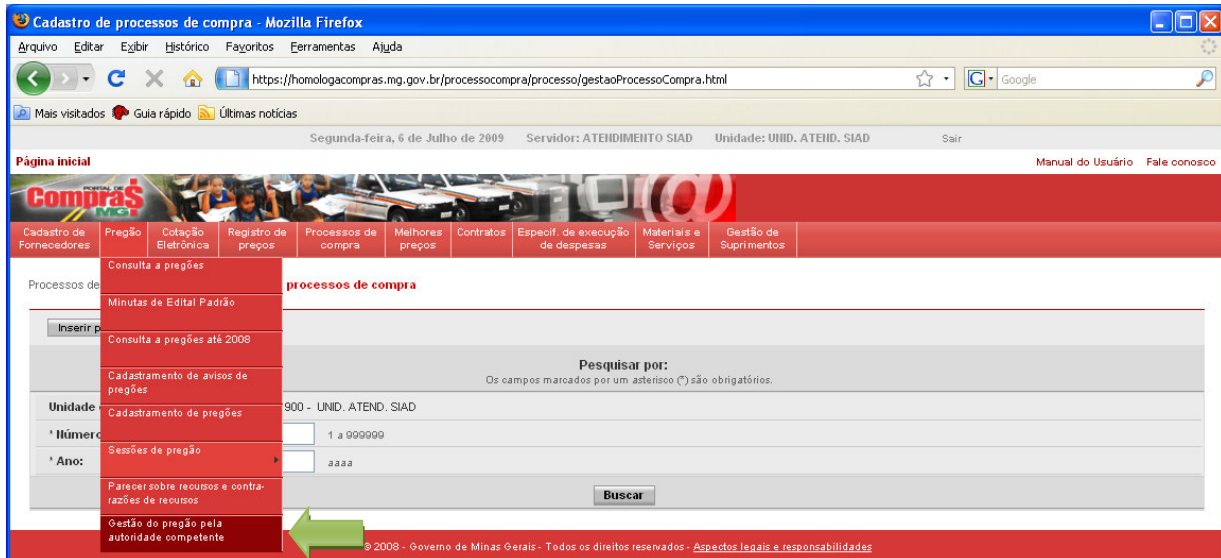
Cadastro de processos de compra - Mozilla Firefox

Arquivo Editar Exibir Histórico Favoritos Ferramentas Ajuda

https://homologacompras.mg.gov.br/processocompra/processo/gestaoProcessoCompra.html

Google

Mais visitados Guia rápido Últimas notícias

Segunda-feira, 6 de Julho de 2009 Servidor: ATENDIMENTO SIAD Unidade: UNID. ATEND. SIAD Sair

Página inicial

Manual do Usuário Fale conosco

Portal de Compras MG

Cadastro de Fornecedores | Pregão | Cotação Eletrônica | Registro de preços | Processos de compra | Melhores preços | Contratos | Especif. de execução de despesas | Materiais e Serviços | Gestão de Suprimentos

Consulta a pregões

Minutas de Edital Padrão

Consulta a pregões até 2008

Cadastramento de avisos de pregões

Cadastramento de pregões

Sessões de pregão

Parecer sobre recursos e contra-razões de recursos

Gestão do pregão pela autoridade competente

Processos de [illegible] processos de compra

Inserir p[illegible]

Pesquisar por:

Os campos marcados por um asterisco (*) são obrigatórios.

Unidade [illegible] 900 - UNID. ATEND. SIAD

* Número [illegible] 1 a 999999

* Ano: aaaa

Buscar

© 2008 - Governo de Minas Gerais - Todos os direitos reservados - Aspectos legais e responsabilidades